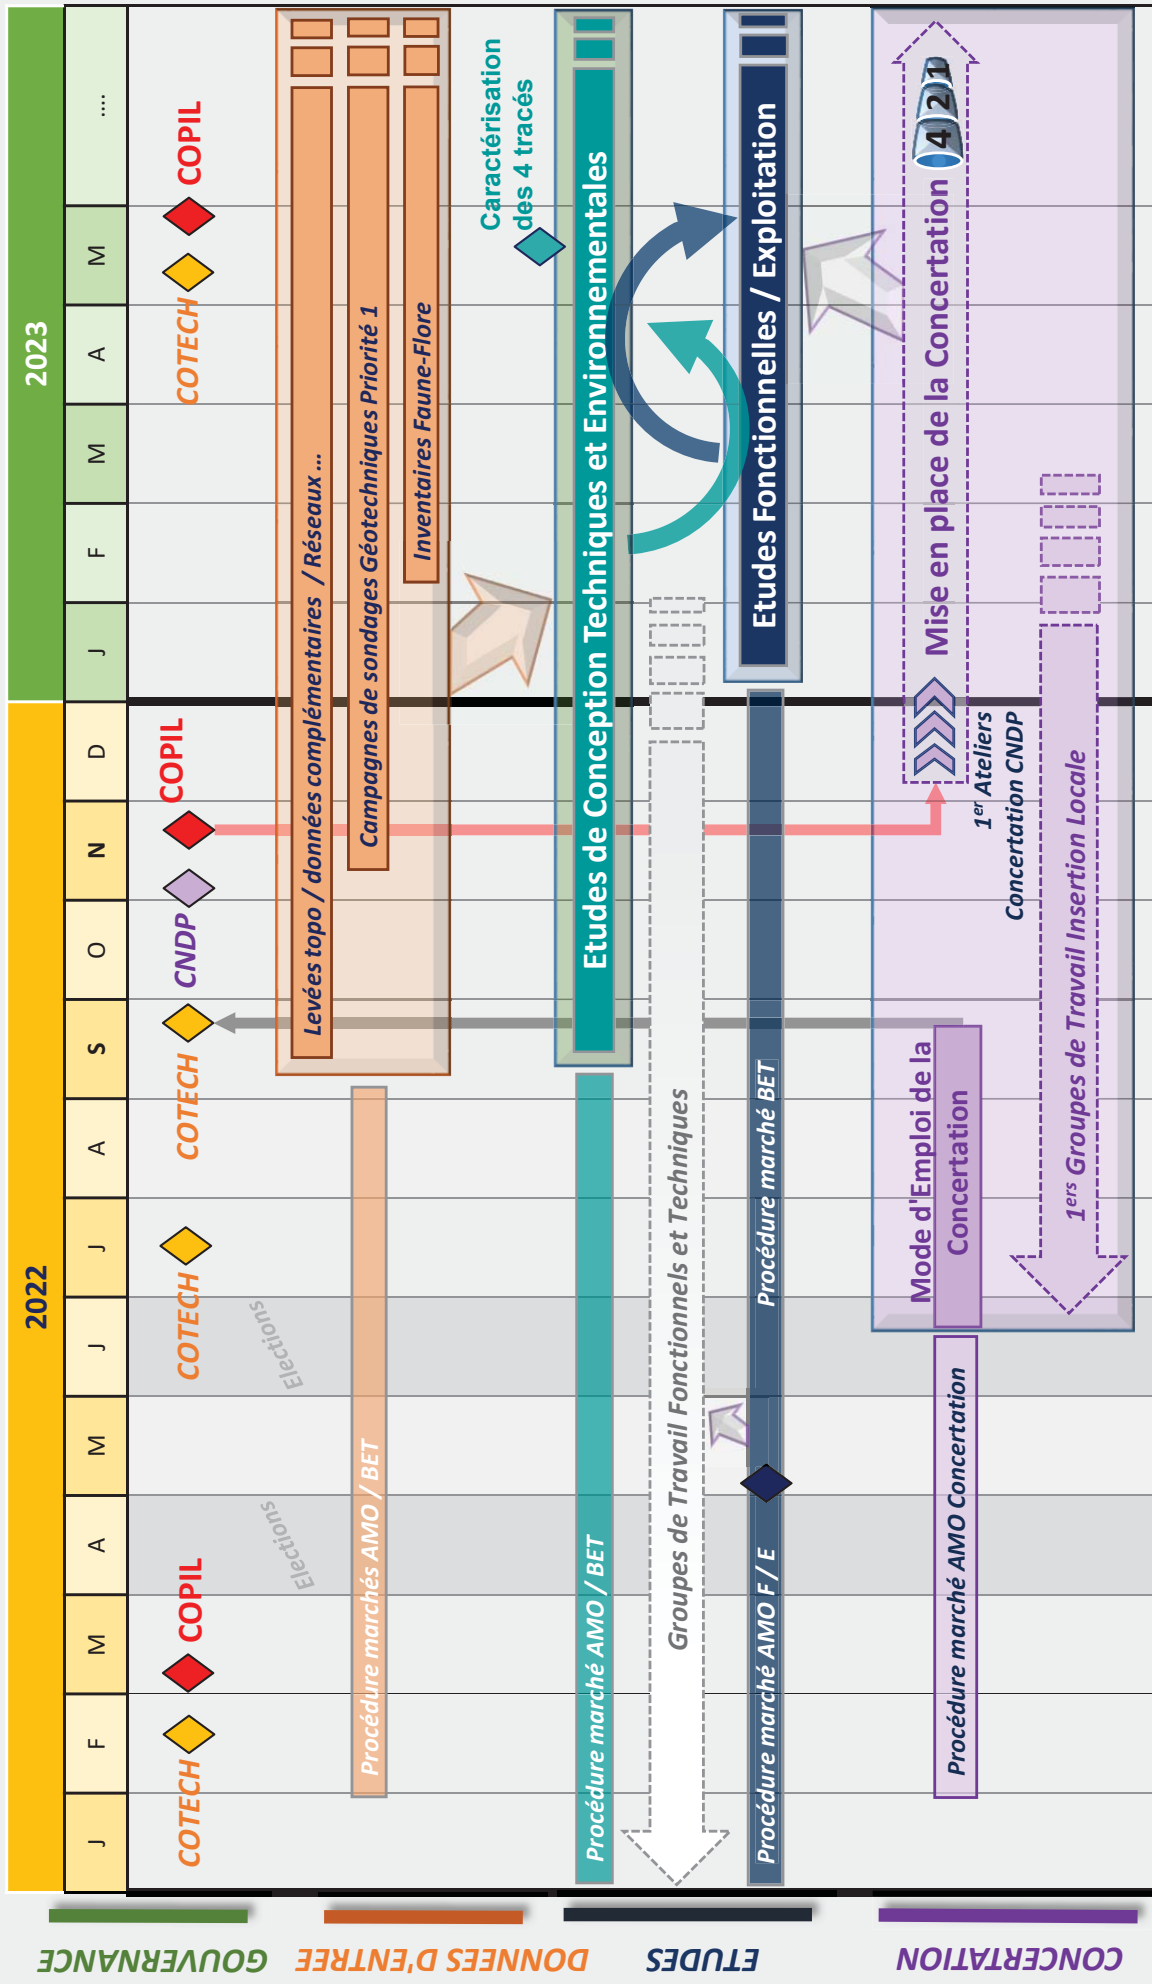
2022

J F M A M J J A S O N D

2023

J F M A M ...

COTECH COPIL Elections Elections COTECH COTECH CNDP COPIL COTECH COPIL

Procédure marchés AMO / BET

Levées topo / données complémentaires / Réseaux ...

Campagnes de sondages Géotechniques Priorité 1

Inventaires Faune-Flore

Caractérisation des 4 tracés

Procédure marché AMO / BET

Etudes de Conception Techniques et Environnementales

Groupes de Travail Fonctionnels et Techniques

Procédure marché AMO F / E

Procédure marché BET

Etudes Fonctionnelles / Exploitation

Procédure marché AMO Concertation

Mode d'Emploi de la Concertation

1ers Groupes de Travail Insertion Locale

1er Ateliers Concertation CNDP

Mise en place de la Concertation

4 2 1

GOUVERNANCE

DONNEES D'ENTREE

ETUDES

CONCERTATION